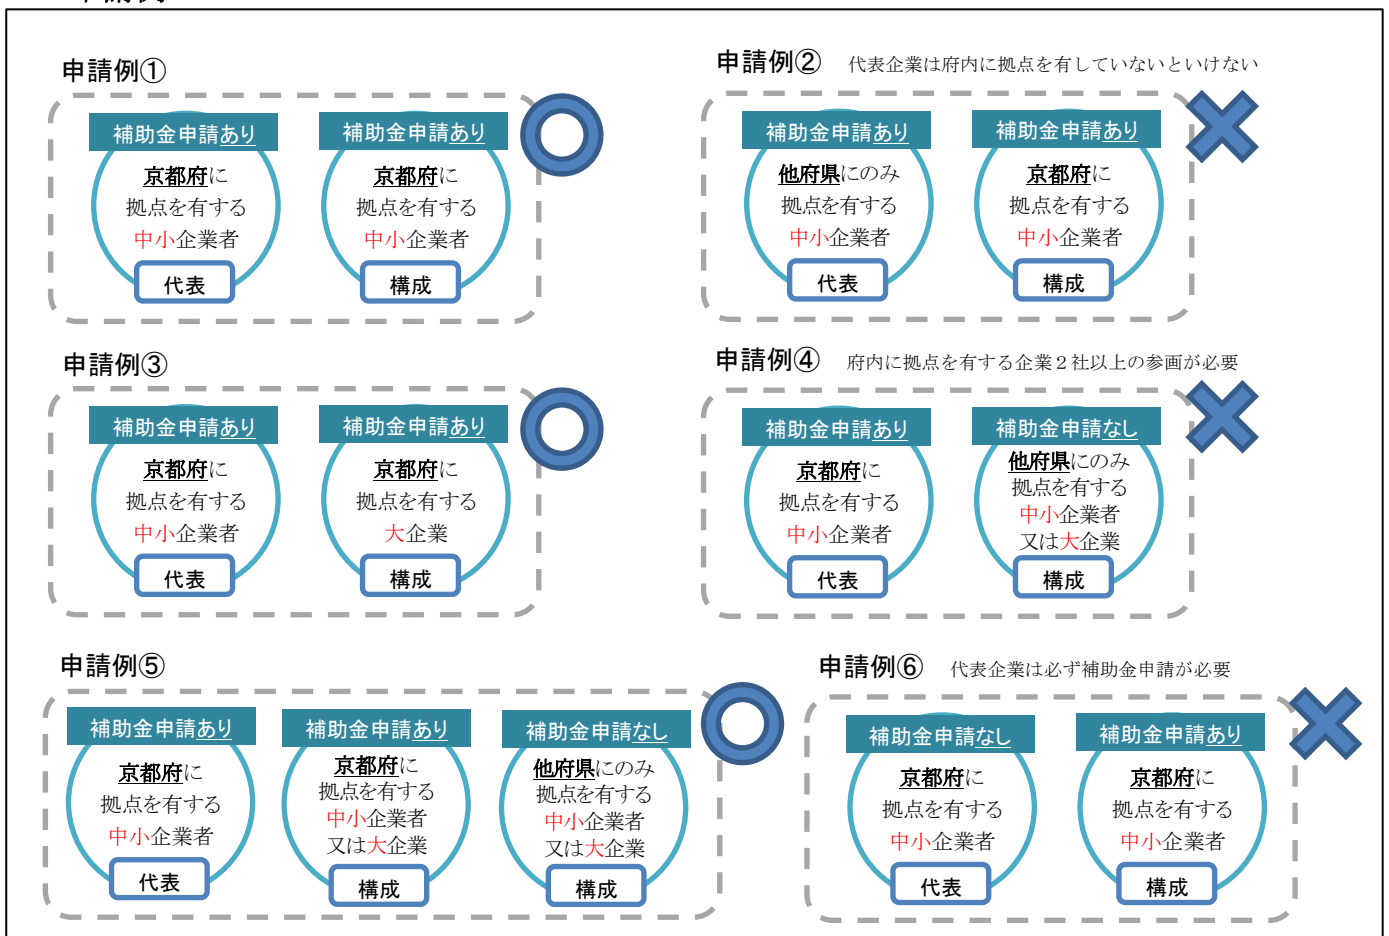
申請例①

補助金申請あり
京都府に
拠点を有する
中小企業者
代表

補助金申請あり
京都府に
拠点を有する
中小企業者
構成

申請例② 代表企業は府内に拠点を有していないといけない

補助金申請あり
他府県にのみ
拠点を有する
中小企業者
代表

補助金申請あり
京都府に
拠点を有する
中小企業者
構成

申請例③

補助金申請あり
京都府に
拠点を有する
中小企業者
代表

補助金申請あり
京都府に
拠点を有する
大企業
構成

申請例④ 府内に拠点を有する企業２社以上の参画が必要

補助金申請あり
京都府に
拠点を有する
中小企業者
代表

補助金申請なし
他府県にのみ
拠点を有する
中小企業者
又は大企業
構成

申請例⑤

補助金申請あり
京都府に
拠点を有する
中小企業者
代表

補助金申請あり
京都府に
拠点を有する
中小企業者
又は大企業
構成

補助金申請なし
他府県にのみ
拠点を有する
中小企業者
又は大企業
構成

申請例⑥ 代表企業は必ず補助金申請が必要

補助金申請なし
京都府に
拠点を有する
中小企業者
代表

補助金申請あり
京都府に
拠点を有する
中小企業者
構成